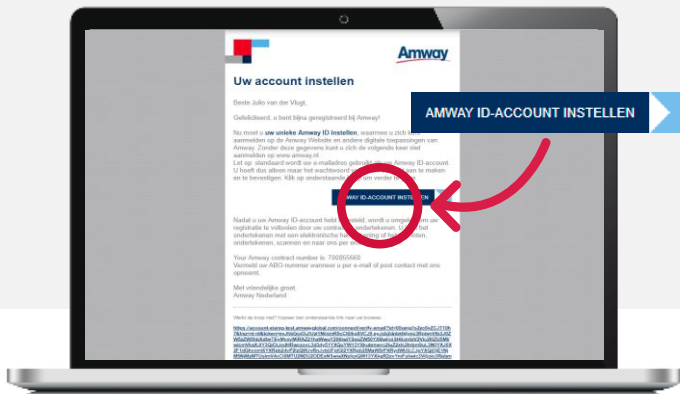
Amway

Uw account instellen

Beste Julia van der Vlugt,

Gefeliciteerd, u bent bijna geregistreerd bij Amway!

Nu moet u uw unieke Amway ID instellen, waarmee u zich kunt aanmelden op de Amway Website en andere digitale toepassingen van Amway. Zonder deze gegevens kunt u zich de volgende keer niet aanmelden op www.amway.nl. Let op: standaard wordt uw e-mailadres gebruikt als uw Amway ID-account. U hoeft dus alleen maar het wachtwoord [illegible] te maken en te bevestigen. Klik op onderstaande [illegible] verder te gaan.

AMWAY ID-ACCOUNT INSTELLEN

AMWAY ID-ACCOUNT INSTELLEN

Nadat u uw Amway ID-account hebt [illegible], wordt u omgeleid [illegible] registratie te voltooien door uw contract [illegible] ondertekenen. U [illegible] het ondertekenen met een elektronische handtekening of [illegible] ondertekenen, scannen en naar ons per email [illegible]

Your Amway contract number is: 790855560
Vermeld uw ABO-nummer wanneer u per e-mail of post contact met ons opneemt.

Met vriendelijke groet,
Amway Nederland

Werkt de knop niet? Kopieer dan onderstaande link naar uw browser.

https://account-stamp-test.amwayglobal.com/connect/verify-email?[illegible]